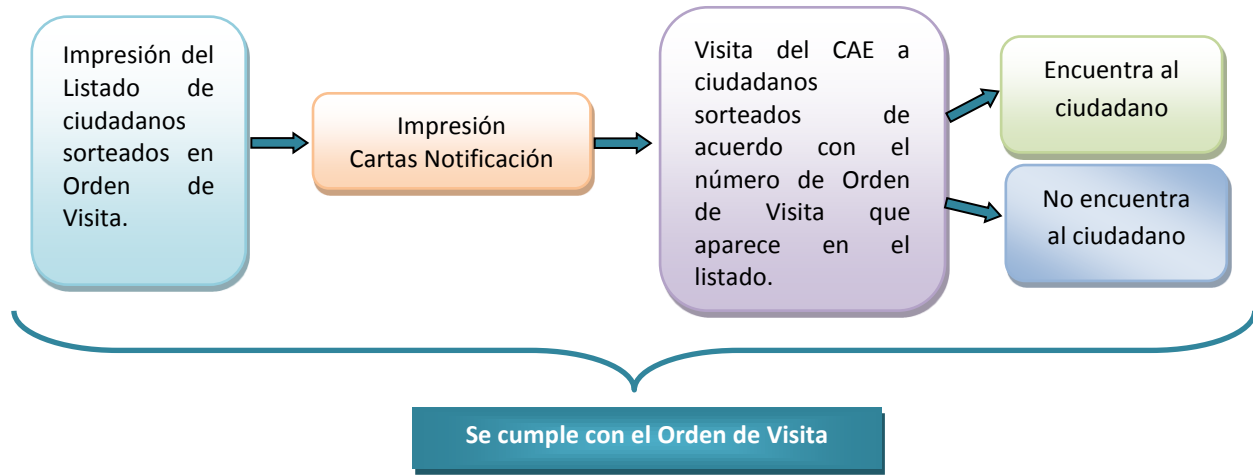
Impresión del Listado de ciudadanos sorteados en Orden de Visita.

Impresión Cartas Notificación

Visita del CAE a ciudadanos sorteados de acuerdo con el número de Orden de Visita que aparece en el listado.

Encuentra al ciudadano

No encuentra al ciudadano

Se cumple con el Orden de Visita